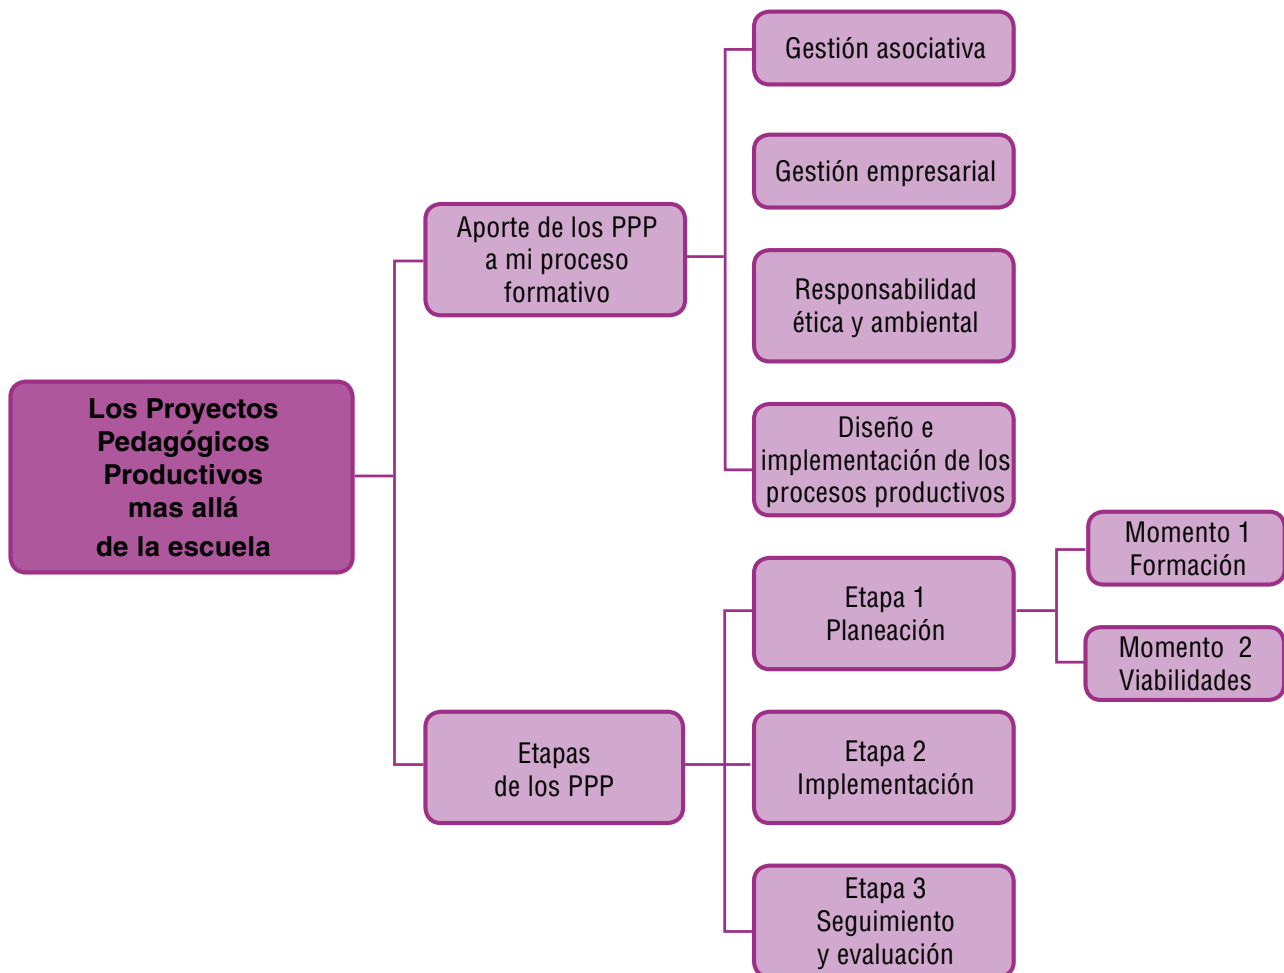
Los Proyectos Pedagógicos Productivos mas allá de la escuela

Aporte de los PPP a mi proceso formativo

Gestión asociativa

Gestión empresarial

Responsabilidad ética y ambiental

Diseño e implementación de los procesos productivos

Etapas de los PPP

Etapa 1 Planeación

Momento 1 Formación

Momento 2 Viabilidades

Etapa 2 Implementación

Etapa 3 Seguimiento y evaluación